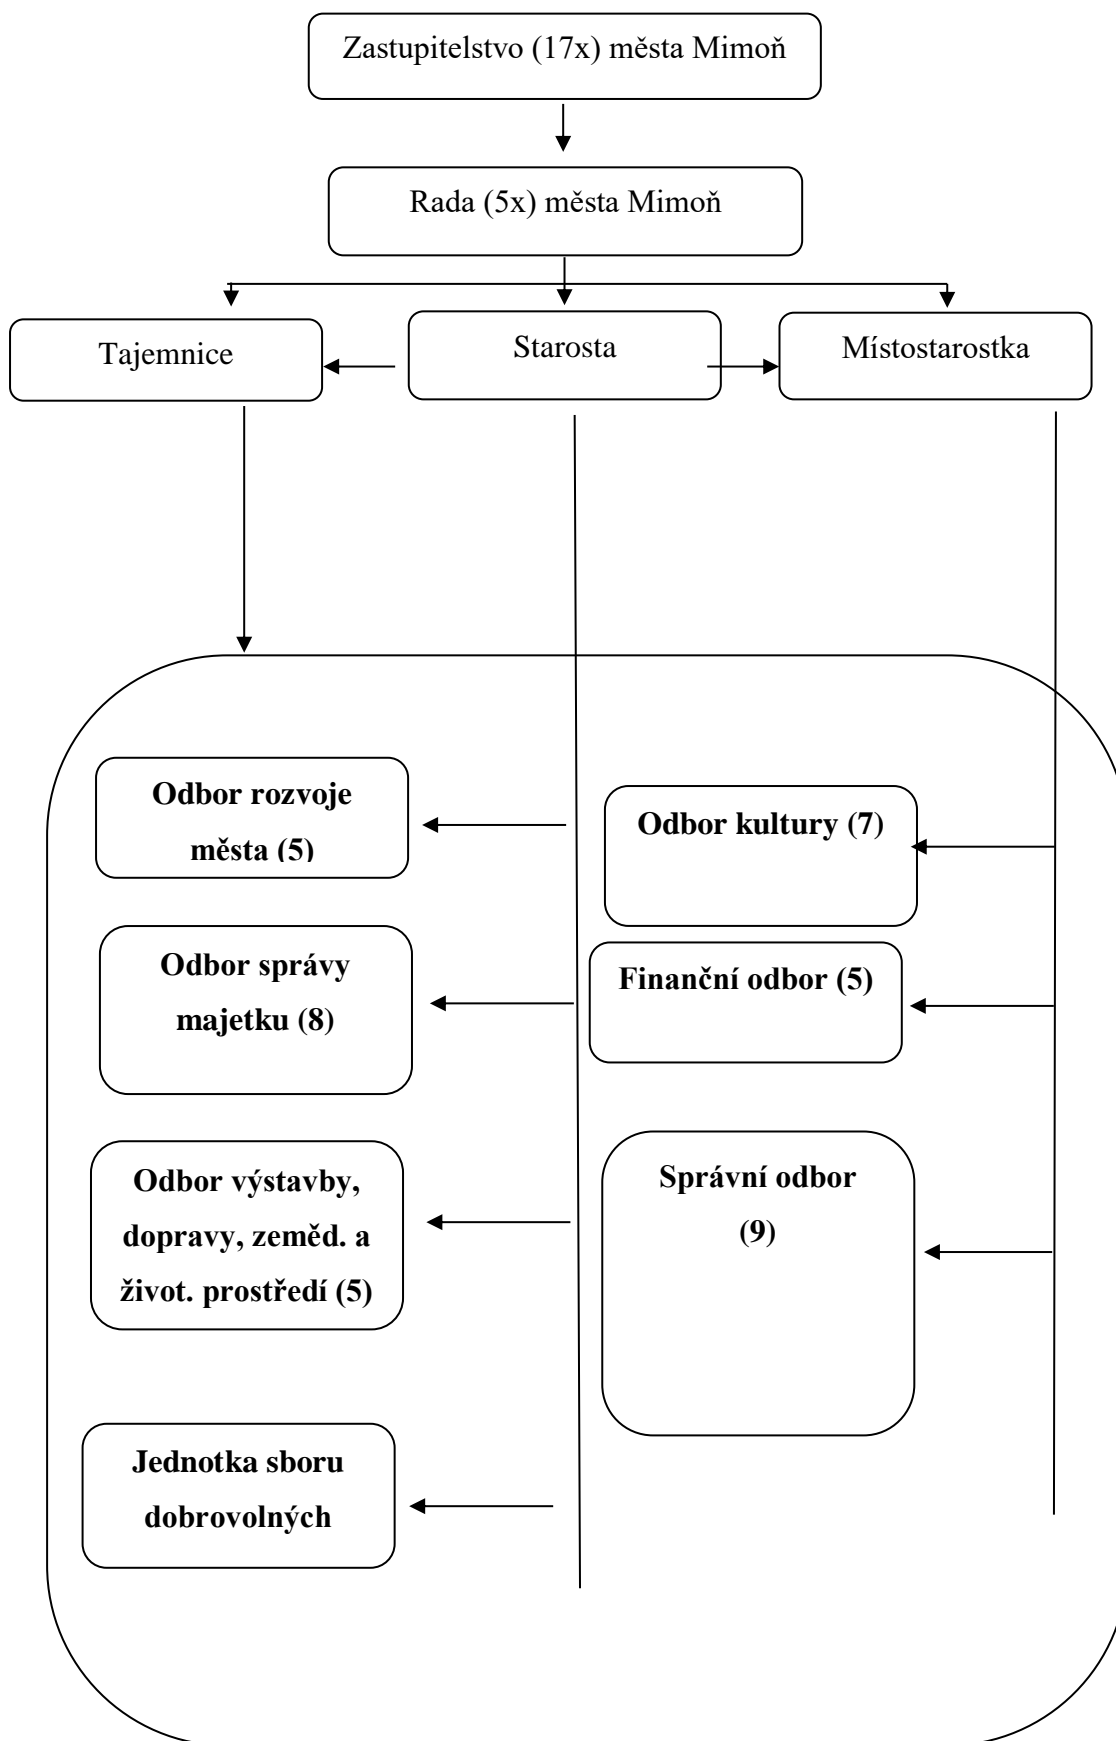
Zastupitelstvo (17x) města Mimoň

Rada (5x) města Mimoň

Tajemnice

Starosta

Místostarostka

Odbor rozvoje města (5)

Odbor kultury (7)

Odbor správy majetku (8)

Finanční odbor (5)

Odbor výstavby, dopravy, zeměd. a život. prostředí (5)

Správní odbor (9)

Jednotka sboru dobrovolných